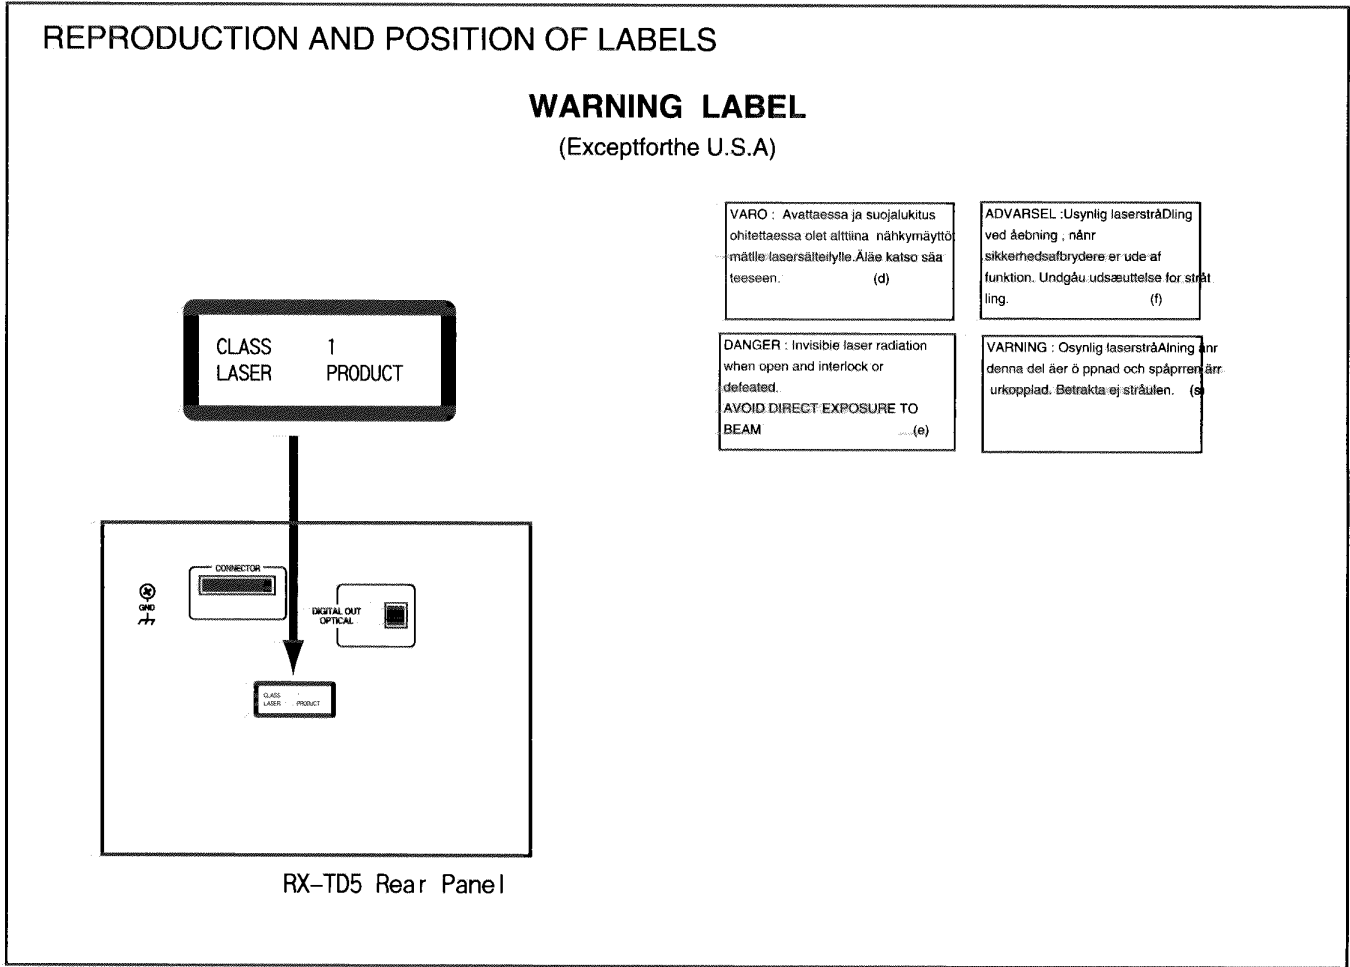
REPRODUCTION AND POSITION OF LABELS

WARNING LABEL
(Exceptforthe U.S.A)

VARO : Avattaessa ja suojalukitus ohitettaessa olet alttiina nähkymäyttö mätlle lasersälteilylle.Äläe katso säa teeseen. (d)

ADVARSEL :Usynlig laserstråDling ved åebning , nånr sikkerhedsafbrydere er ude af funktion. Undgåu udsæuttelse for stråt ling. (f)

DANGER : Invisible laser radiation when open and interlock or defeated.
AVOID DIRECT EXPOSURE TO BEAM (e)

VARNING : Osynlig laserstråAlning ånr denna del äer ö ppnad och spåprren ärr urkopplad. Betrakta ej stråulen. (s)

CLASS 1
LASER PRODUCT

CONNECTOR

GND

DIGITAL OUT
OPTICAL

CLASS
LASER PRODUCT

RX-TD5 Rear Panel